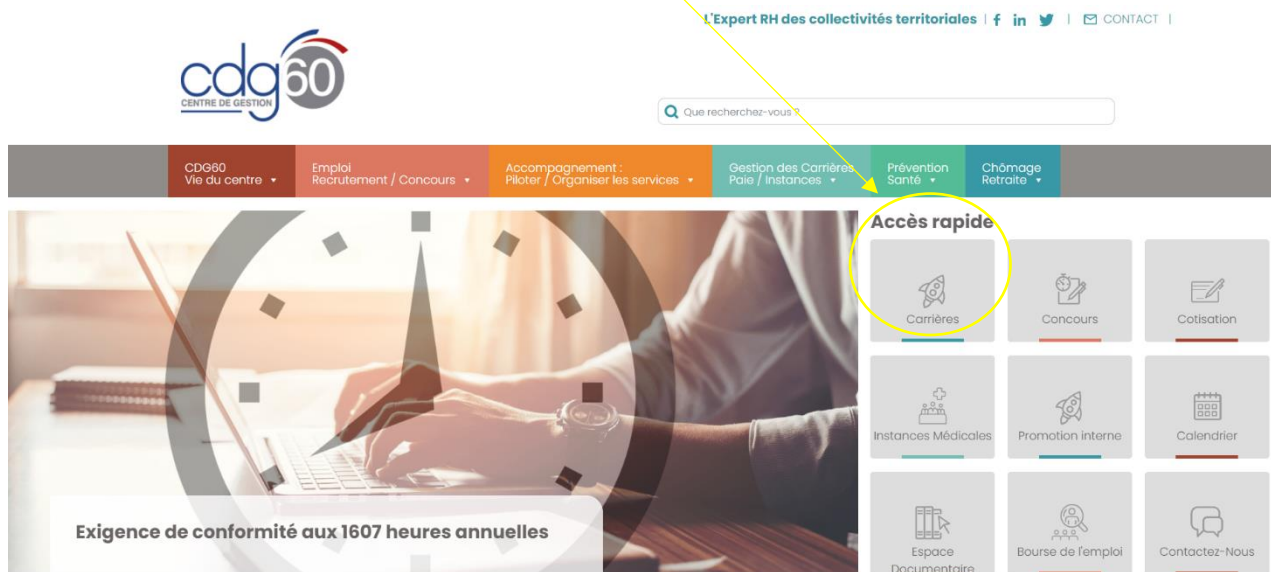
L'Expert RH des collectivités territoriales | f in | CONTACT |

cdg60
CENTRE DE GESTION

Que recherchez-vous ?

CDG60
Vie du centre ▾

Emploi
Recrutement / Concours ▾

Accompagnement :
Piloter / Organiser les services ▾

Gestion des Carrières
Paie / Instances ▾

Prévention
Santé ▾

Chômage
Retraite ▾

Accès rapide

Carrières

Concours

Cotisation

Instances Médicales

Promotion interne

Calendrier

Espace Documentaire

Bourse de l'emploi

Contactez-Nous

Exigence de conformité aux 1607 heures annuelles